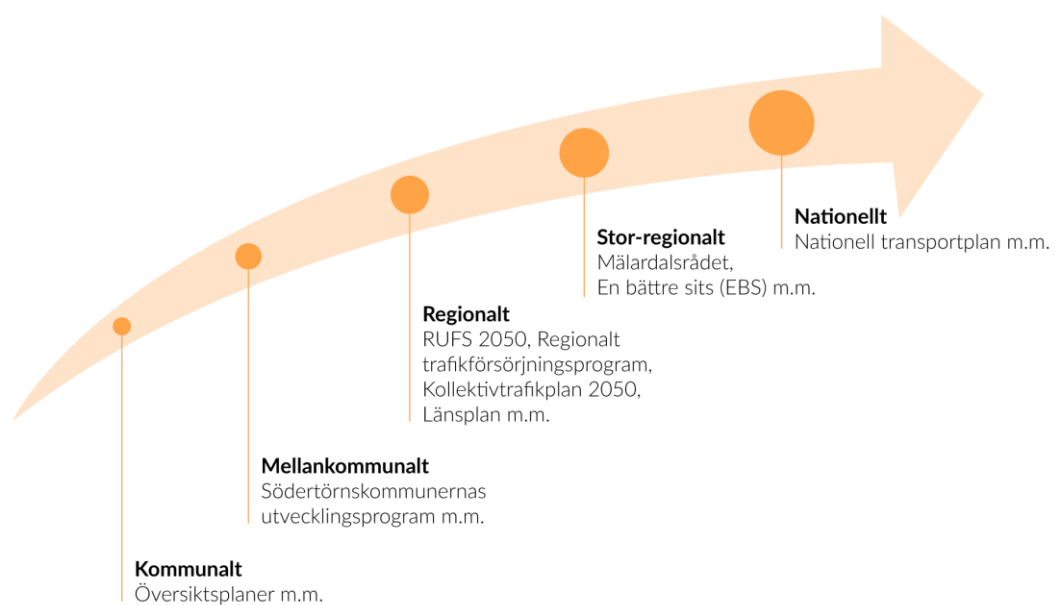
**Nationellt**
Nationell transportplan m.m.

**Stor-regionalt**
Mälardalsrådet,
En bättre sits (EBS) m.m.

**Regionalt**
RUFS 2050, Regionalt trafikförsörjningsprogram, Kollektivtrafikplan 2050, Länsplan m.m.

**Mellankommunalt**
Södertörnskommunernas utvecklingsprogram m.m.

**Kommunalt**
Översiktsplaner m.m.